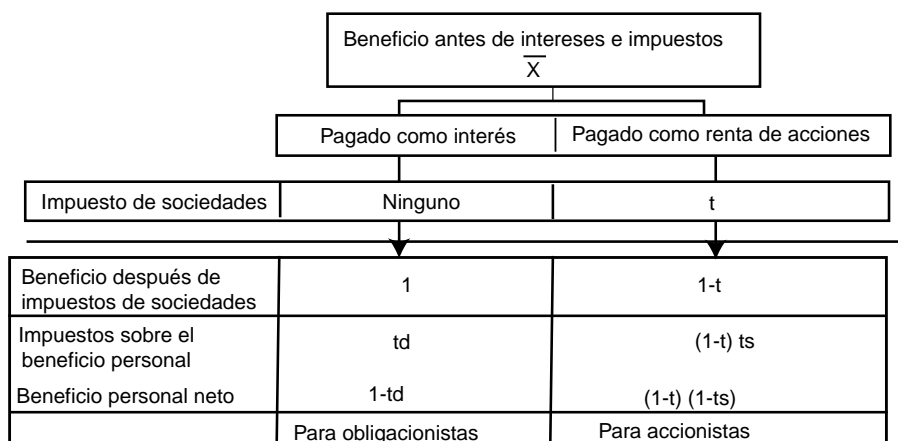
Beneficio antes de intereses e impuestos
$\overline{X}$

| | Pagado como interés | Pagado como renta de acciones |
|---|---|---|
| Impuesto de sociedades | Ninguno | t |
| Beneficio después de impuestos de sociedades | 1 | 1-t |
| Impuestos sobre el beneficio personal | td | (1-t) ts |
| Beneficio personal neto | 1-td | (1-t) (1-ts) |
| | Para obligacionistas | Para accionistas |